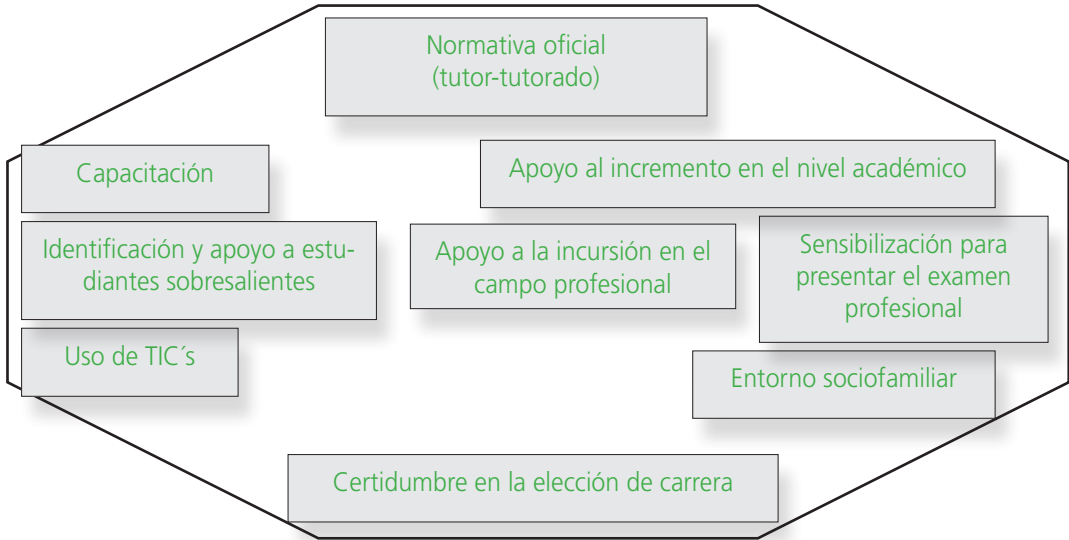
Normativa oficial
(tutor-tutorado)

Capacitación

Apoyo al incremento en el nivel académico

Identificación y apoyo a estudiantes sobresalientes

Apoyo a la incursión en el campo profesional

Sensibilización para presentar el examen profesional

Uso de TIC´s

Entorno sociofamiliar

Certidumbre en la elección de carrera